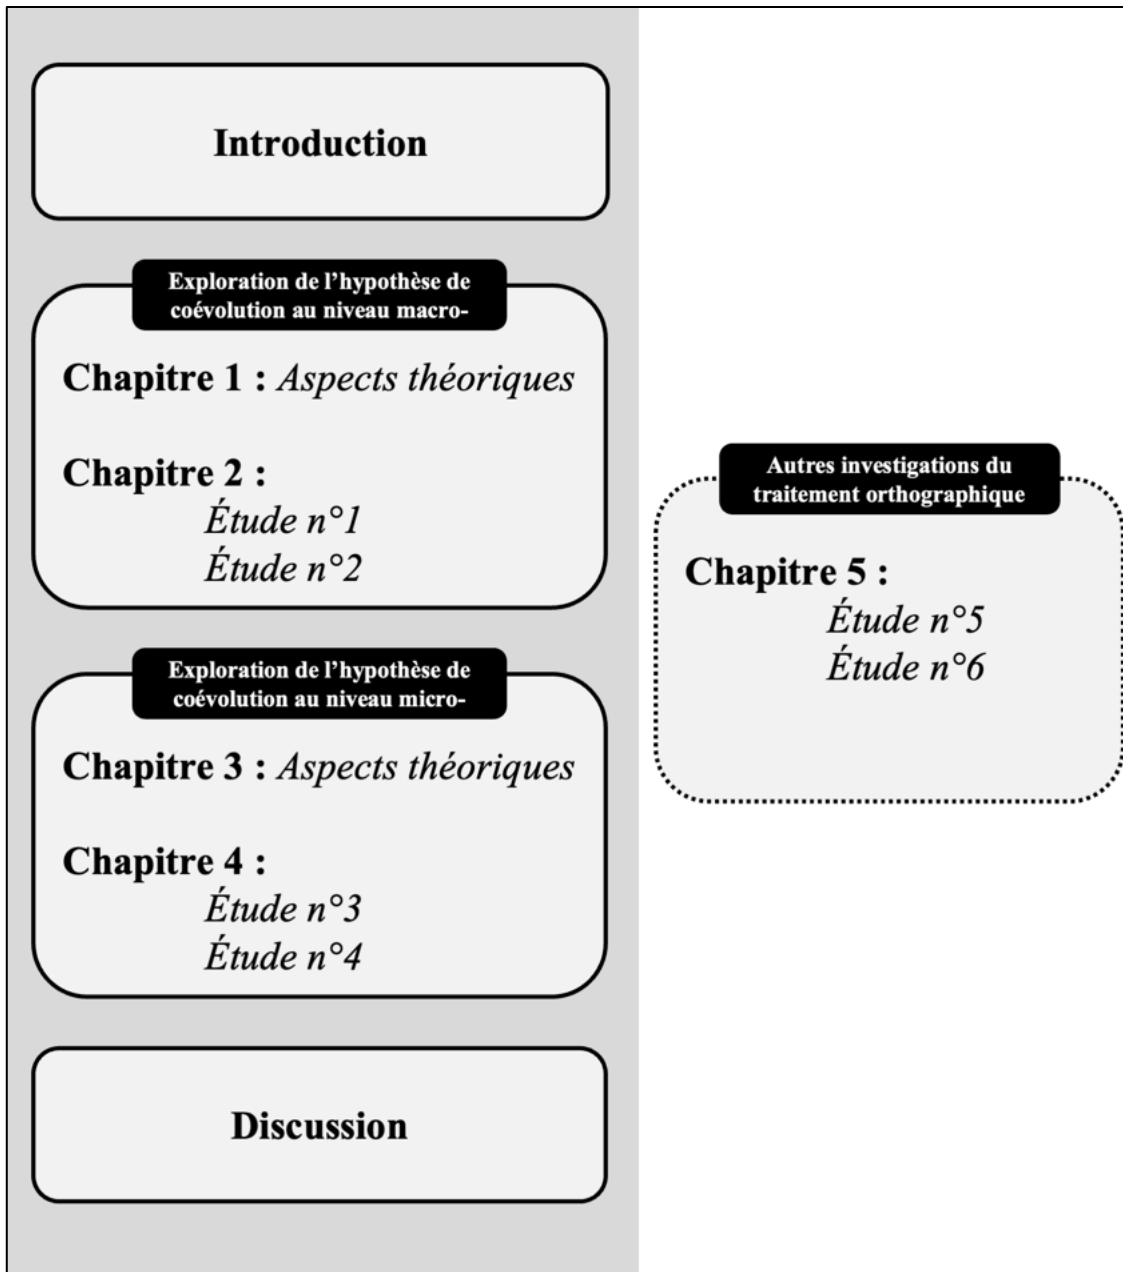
Introduction

Exploration de l'hypothèse de coévolution au niveau macro-

Chapitre 1 : Aspects théoriques

Chapitre 2 :
Étude n°1
Étude n°2

Exploration de l'hypothèse de coévolution au niveau micro-

Chapitre 3 : Aspects théoriques

Chapitre 4 :
Étude n°3
Étude n°4

Discussion

Autres investigations du traitement orthographique

Chapitre 5 :
Étude n°5
Étude n°6